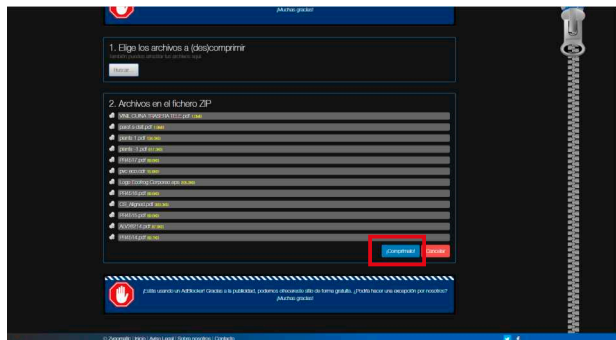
¡Muchas gracias!

1. Elige los archivos a (des)comprimir
También puedes arrastrar tus archivos aquí

Buscar...

2. Archivos en el fichero ZIP
VINIL CUINA TRASERA 1112.pdf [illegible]
pared a dall.pdf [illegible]
planta 1.pdf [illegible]
planta -1.pdf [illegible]
P16D17.pdf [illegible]
pvc eco.pdf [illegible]
Logo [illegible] Compress.eps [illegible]
P16D16.pdf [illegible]
CS_Aligned.pdf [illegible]
P16D15.pdf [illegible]
A2V08714.pdf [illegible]
P16D14.pdf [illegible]

¡Comprimelo!
Cancelar

¿Estás usando un AdBlocker? Gracias a la publicidad, podemos ofreceros este sitio de forma gratuita. ¿Podrías hacer una excepción por nosotros?
¡Muchas gracias!

© Aconvert | Inicio | Aviso Legal | Sobre nosotros | Contacto